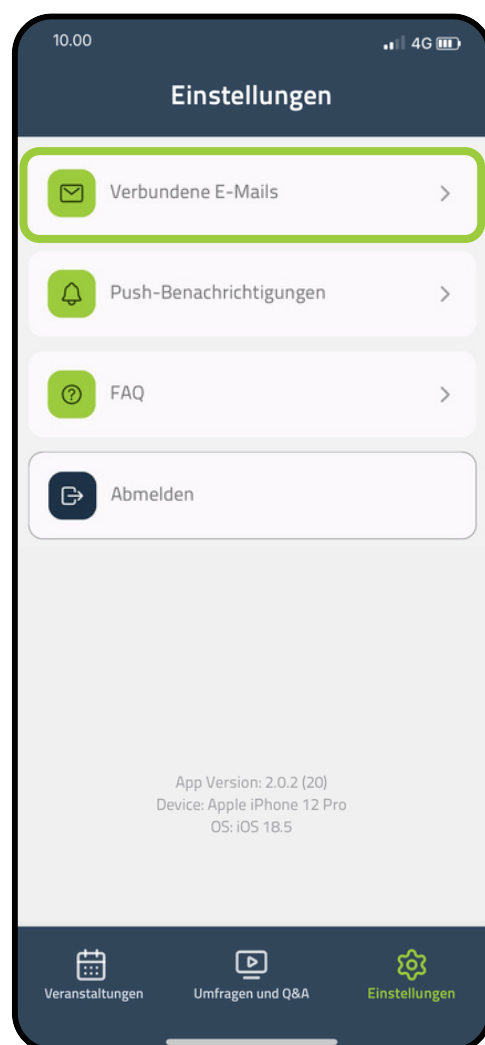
10.00

4G

Einstellungen

Verbundene E-Mails

Push-Benachrichtigungen

FAQ

Abmelden

App Version: 2.0.2 (20)
Device: Apple iPhone 12 Pro
OS: iOS 18.5

Veranstaltungen

Umfragen und Q&A

Einstellungen